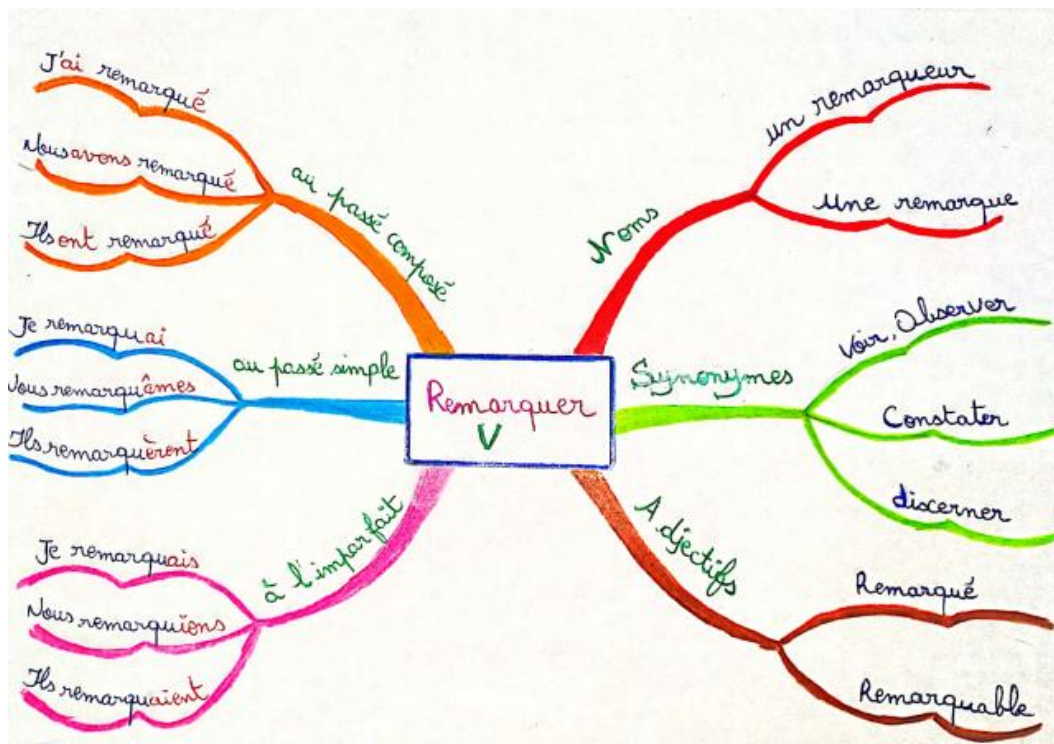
Remarquer
V

au passé composé
J'ai remarqué
Nous avons remarqué
Ils ont remarqué

au passé simple
Je remarquai
Nous remarquâmes
Ils remarquèrent

à l'imparfait
Je remarquais
Nous remarquions
Ils remarquaient

Noms
un remarqueur
Une remarque

Synonymes
Voir, Observer
Constater
discerner

Adjectifs
Remarqué
Remarquable